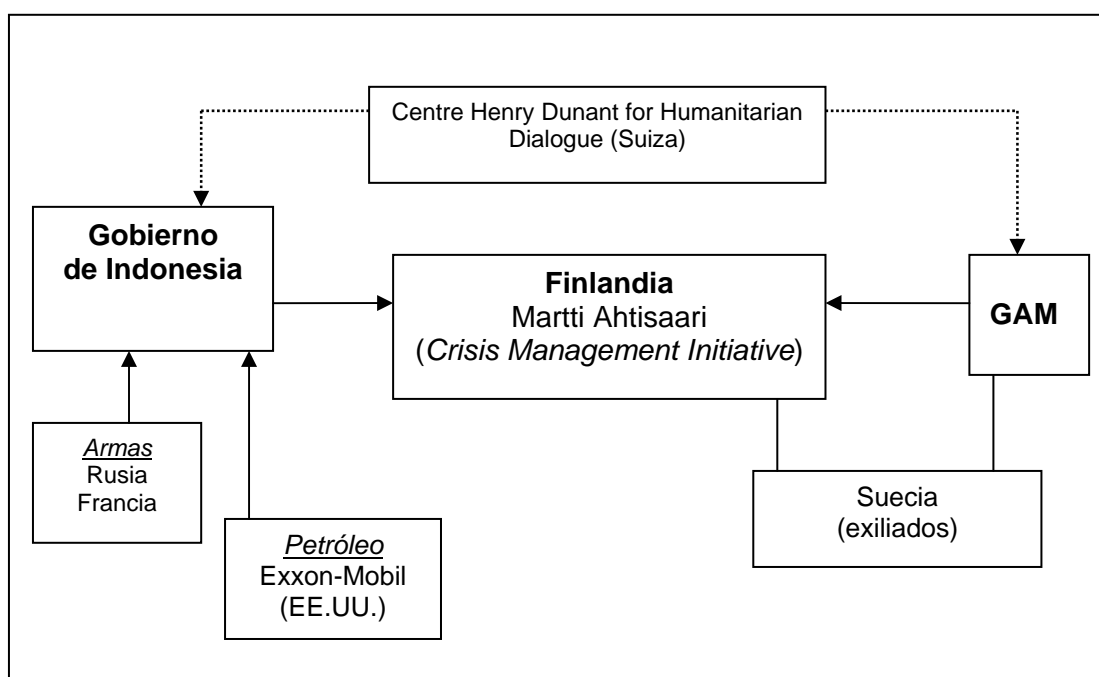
Centre Henry Dunant for Humanitarian Dialogue (Suiza)

Gobierno de Indonesia

Finlandia
Martti Ahtisaari
(Crisis Management Initiative)

GAM

Armas
Rusia
Francia

Petróleo
Exxon-Mobil
(EE.UU.)

Suecia
(exiliados)